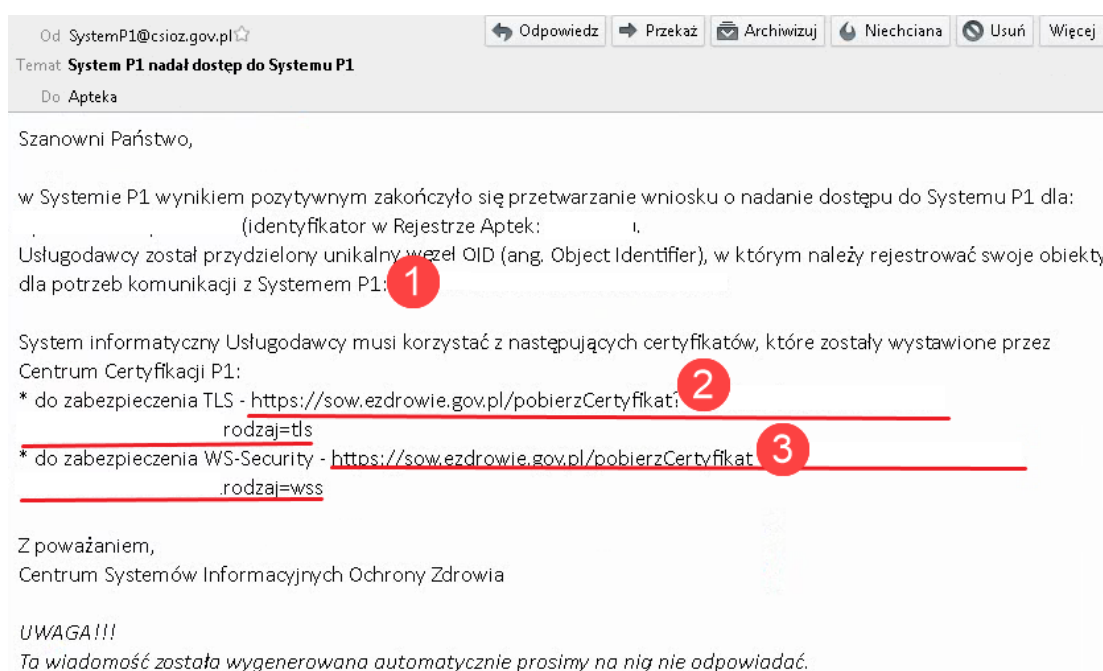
Od SystemP1@csioz.gov.pl

Odpowiedz | Przekaż | Archiwizuj | Niechciana | Usuń | Więcej

Temat **System P1 nadał dostęp do Systemu P1**

Do Apteka

Szanowni Państwo,

w Systemie P1 wynikiem pozytywnym zakończyło się przetwarzanie wniosku o nadanie dostępu do Systemu P1 dla: (identyfikator w Rejestrze Aptek: ).
Usługodawcy został przydzielony unikalny węzeł OID (ang. Object Identifier), w którym należy rejestrować swoje obiekty dla potrzeb komunikacji z Systemem P1: 1

System informatyczny Usługodawcy musi korzystać z następujących certyfikatów, które zostały wystawione przez Centrum Certyfikacji P1:
* do zabezpieczenia TLS - https://sow.ezdrowie.gov.pl/pobierzCertyfikat? 2 rodzaj=tls
* do zabezpieczenia WS-Security - https://sow.ezdrowie.gov.pl/pobierzCertyfikat 3 rodzaj=wss

Z poważaniem,
Centrum Systemów Informacyjnych Ochrony Zdrowia

*UWAGA!!!*
*Ta wiadomość została wygenerowana automatycznie prosimy na nią nie odpowiadać.*